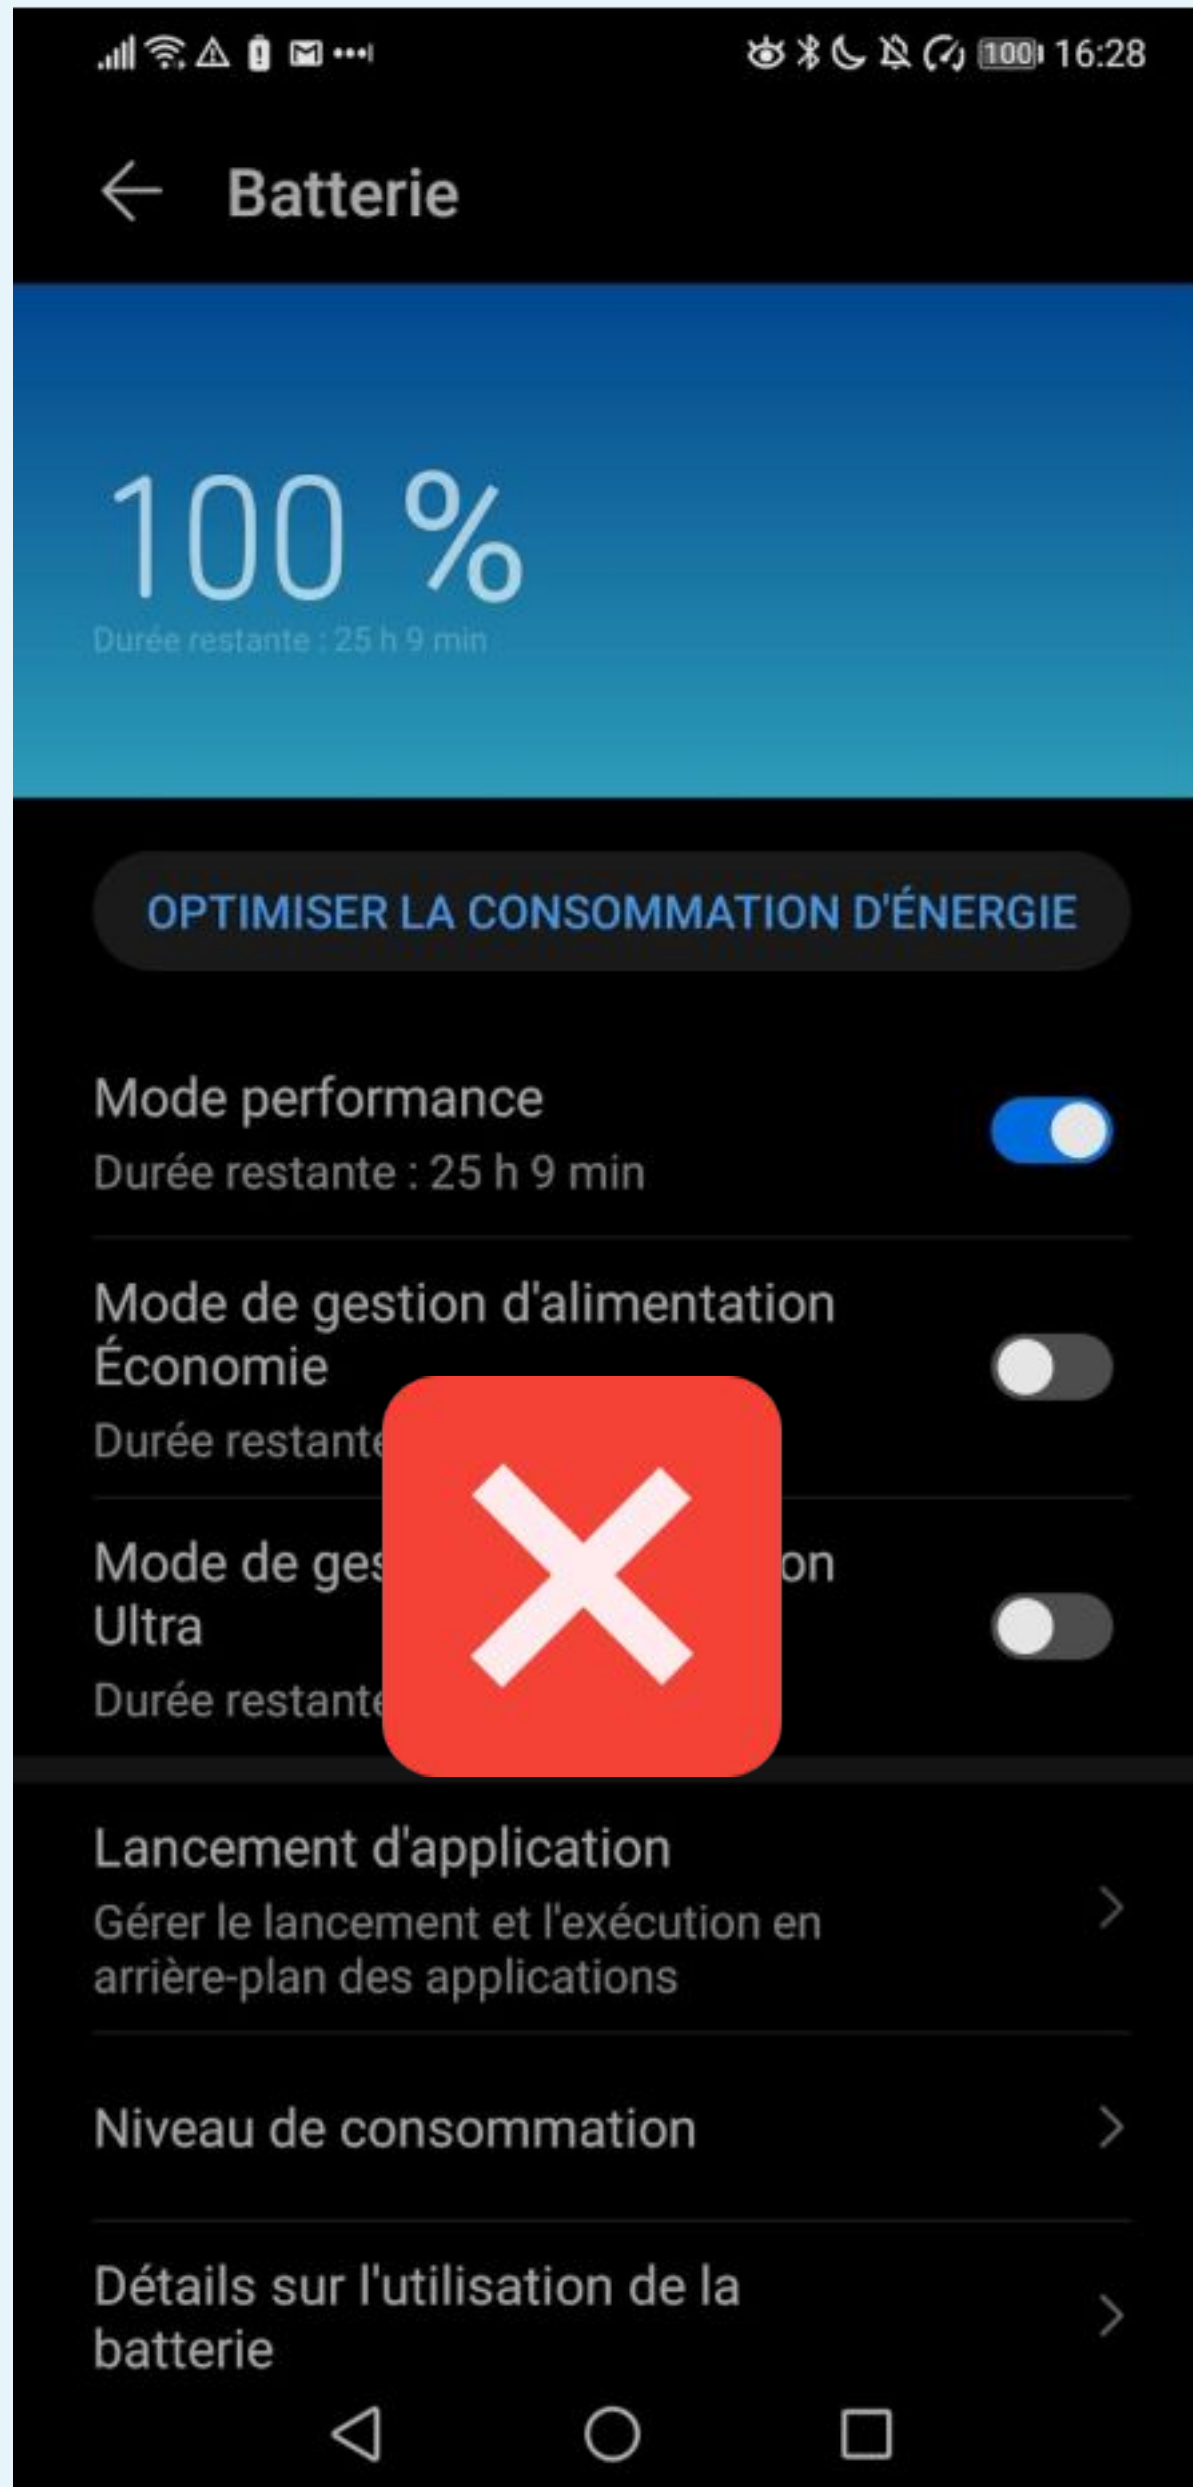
100 16:28

Batterie

100 %

Durée restante : 25 h 9 min

OPTIMISER LA CONSOMMATION D'ÉNERGIE

Mode performance
Durée restante : 25 h 9 min

Mode de gestion d'alimentation Économie
Durée restante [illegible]

Mode de ges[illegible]on Ultra
Durée restante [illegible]

Lancement d'application
Gérer le lancement et l'exécution en arrière-plan des applications

Niveau de consommation

Détails sur l'utilisation de la batterie